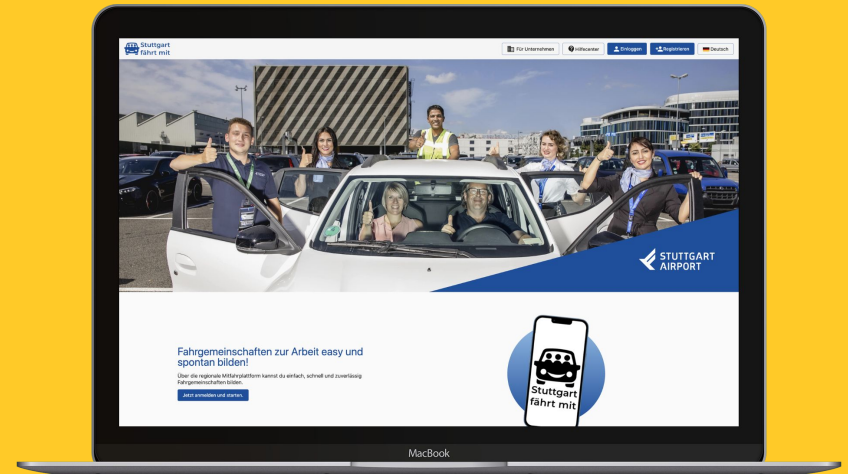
Stuttgart fährt mit

Für Unternehmen
Hilfecenter
Einloggen
Registrieren
Deutsch

STUTTGART AIRPORT

Fahrgemeinschaften zur Arbeit easy und spontan bilden!

Über die regionale Mitfahrplattform kannst du einfach, schnell und zuverlässig Fahrgemeinschaften bilden.

Jetzt anmelden und starten.

Stuttgart fährt mit

MacBook